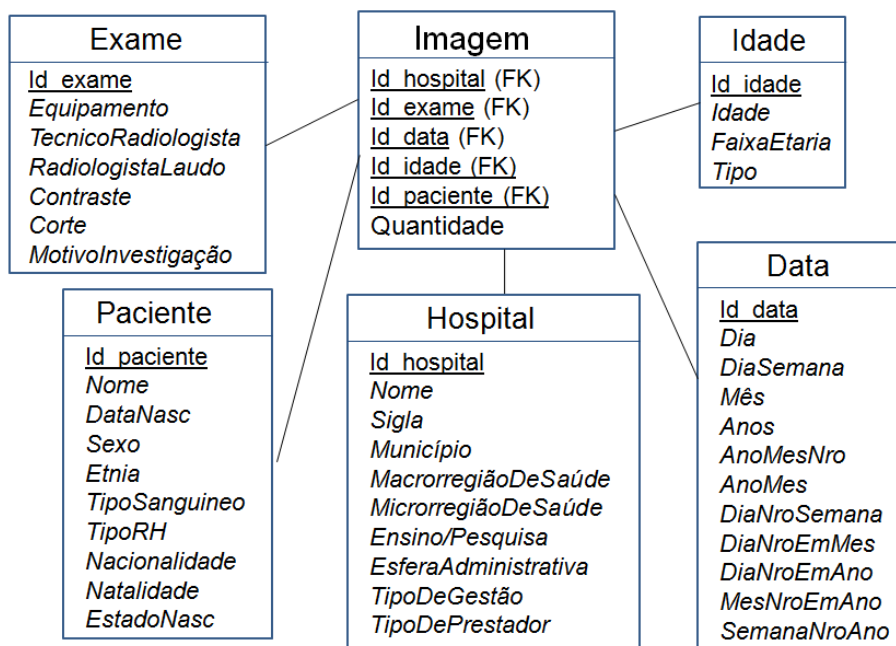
Exame
Id_exame
Equipamento
TecnicoRadiologista
RadiologistaLaudo
Contraste
Corte
MotivoInvestigação

Imagem
Id_hospital (FK)
Id_exame (FK)
Id_data (FK)
Id_idade (FK)
Id_paciente (FK)
Quantidade

Idade
Id_idade
Idade
FaixaEtaria
Tipo

Paciente
Id_paciente
Nome
DataNasc
Sexo
Etnia
TipoSanguineo
TipoRH
Nacionalidade
Natalidade
EstadoNasc

Hospital
Id_hospital
Nome
Sigla
Município
MacrorregiãoDeSaúde
MicrorregiãoDeSaúde
Ensino/Pesquisa
EsferaAdministrativa
TipoDeGestão
TipoDePrestador

Data
Id_data
Dia
DiaSemana
Mês
Anos
AnoMesNro
AnoMes
DiaNroSemana
DiaNroEmMes
DiaNroEmAno
MesNroEmAno
SemanaNroAno